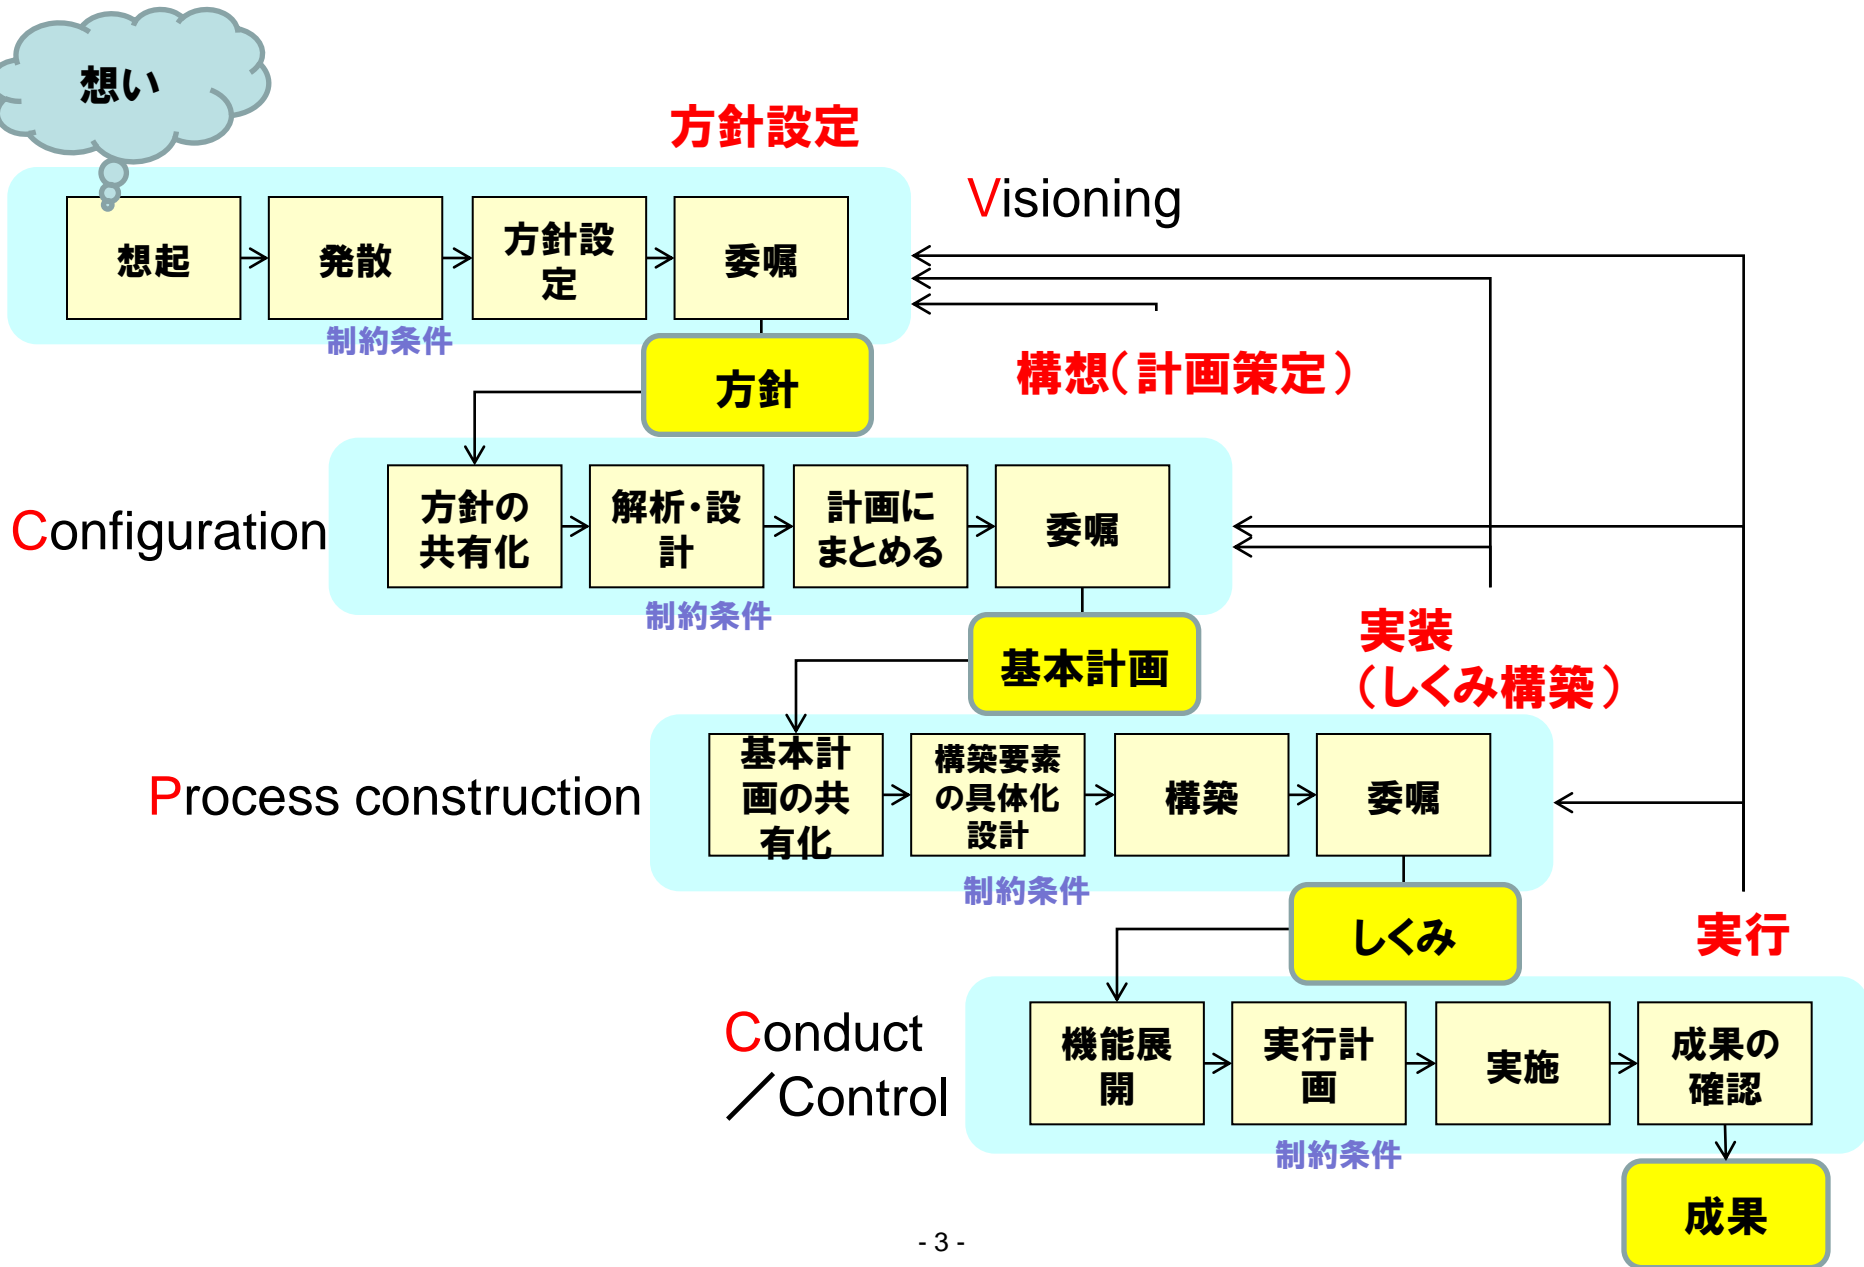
想い

方針設定

Visioning

想起

発散

方針設定

委嘱

制約条件

方針

構想(計画策定)

Configuration

方針の共有化

解析・設計

計画にまとめる

委嘱

制約条件

基本計画

実装(しくみ構築)

Process construction

基本計画の共有化

構築要素の具体化設計

構築

委嘱

制約条件

しくみ

実行

Conduct／Control

機能展開

実行計画

実施

成果の確認

制約条件

成果

- 3 -